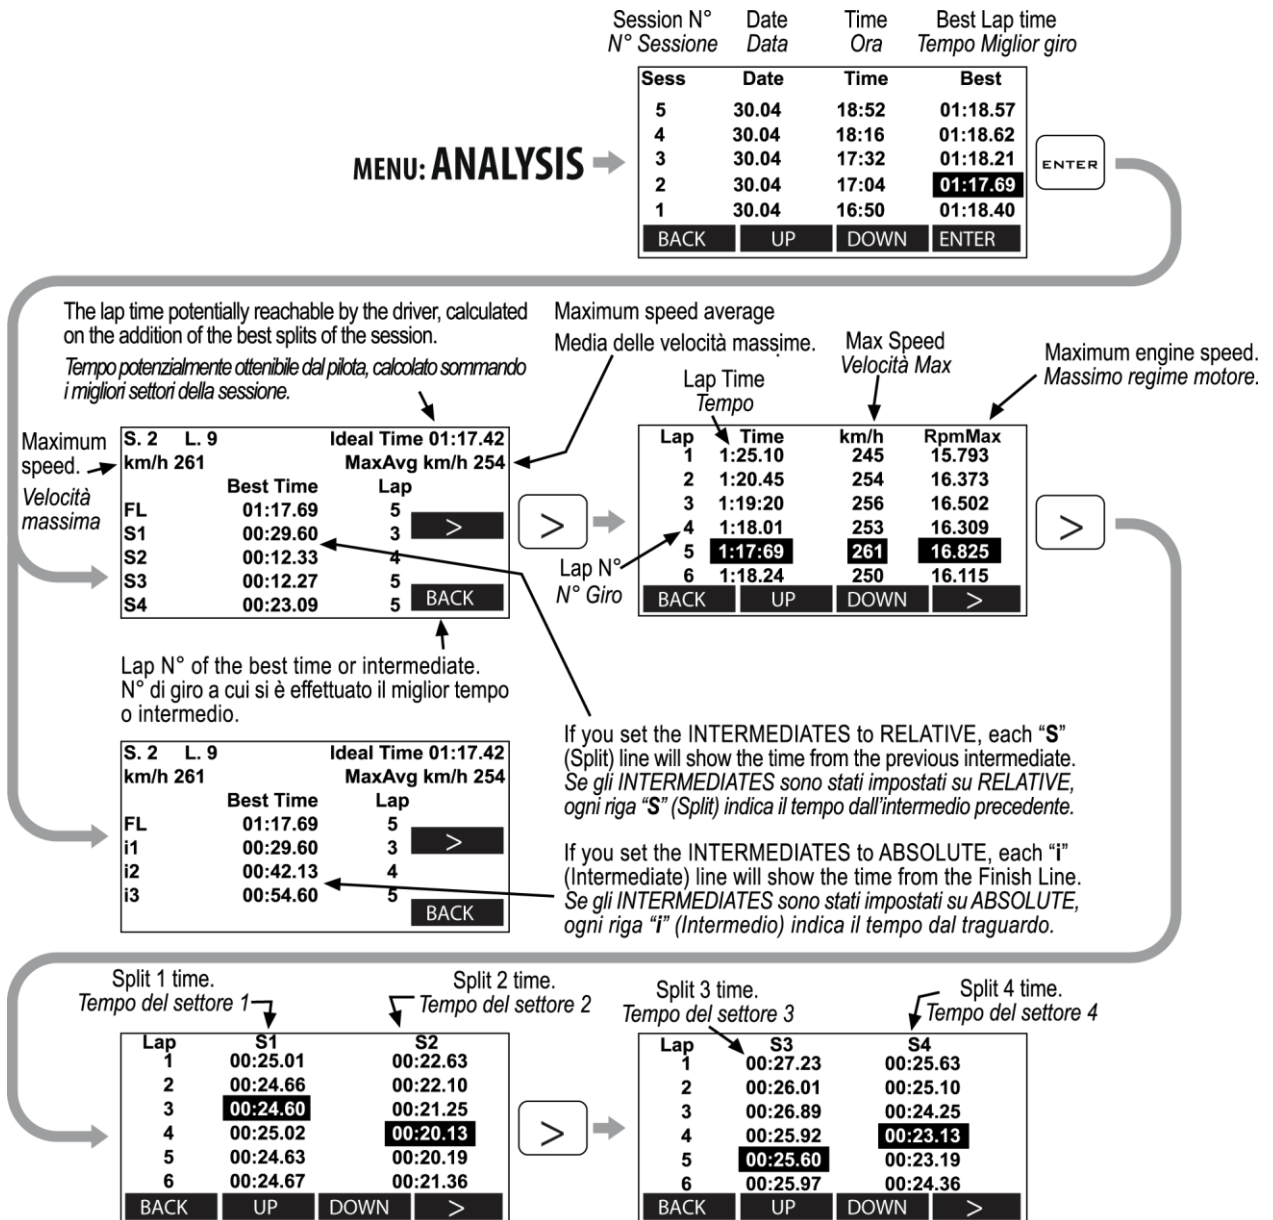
Session N°
N° Sessione

Date
Data

Time
Ora

Best Lap time
Tempo Miglior giro

| Sess | Date | Time | Best |
|---|---|---|---|
| 5 | 30.04 | 18:52 | 01:18.57 |
| 4 | 30.04 | 18:16 | 01:18.62 |
| 3 | 30.04 | 17:32 | 01:18.21 |
| 2 | 30.04 | 17:04 | 01:17.69 |
| 1 | 30.04 | 16:50 | 01:18.40 |

BACK UP DOWN ENTER

MENU: ANALYSIS

ENTER

The lap time potentially reachable by the driver, calculated on the addition of the best splits of the session.
Tempo potenzialmente ottenibile dal pilota, calcolato sommando i migliori settori della sessione.

Maximum speed average
Media delle velocità massime.

Max Speed
Velocità Max

Maximum engine speed.
Massimo regime motore.

Lap Time
Tempo

Maximum speed.
Velocità massima

S. 2 L. 9 Ideal Time 01:17.42
km/h 261 MaxAvg km/h 254

| | Best Time | Lap |
|---|---|---|
| FL | 01:17.69 | 5 |
| S1 | 00:29.60 | 3 |
| S2 | 00:12.33 | 4 |
| S3 | 00:12.27 | 5 |
| S4 | 00:23.09 | 5 |

>
BACK

>

| Lap | Time | km/h | RpmMax |
|---|---|---|---|
| 1 | 1:25.10 | 245 | 15.793 |
| 2 | 1:20.45 | 254 | 16.373 |
| 3 | 1:19:20 | 256 | 16.502 |
| 4 | 1:18.01 | 253 | 16.309 |
| 5 | 1:17:69 | 261 | 16.825 |
| 6 | 1:18.24 | 250 | 16.115 |

BACK UP DOWN >

Lap N°
N° Giro

>

Lap N° of the best time or intermediate.
N° di giro a cui si è effettuato il miglior tempo o intermedio.

S. 2 L. 9 Ideal Time 01:17.42
km/h 261 MaxAvg km/h 254

| | Best Time | Lap |
|---|---|---|
| FL | 01:17.69 | 5 |
| i1 | 00:29.60 | 3 |
| i2 | 00:42.13 | 4 |
| i3 | 00:54.60 | 5 |

>
BACK

If you set the INTERMEDIATES to RELATIVE, each "S" (Split) line will show the time from the previous intermediate.
Se gli INTERMEDIATES sono stati impostati su RELATIVE, ogni riga "S" (Split) indica il tempo dall'intermedio precedente.

If you set the INTERMEDIATES to ABSOLUTE, each "i" (Intermediate) line will show the time from the Finish Line.
Se gli INTERMEDIATES sono stati impostati su ABSOLUTE, ogni riga "i" (Intermedio) indica il tempo dal traguardo.

Split 1 time.
Tempo del settore 1

Split 2 time.
Tempo del settore 2

Split 3 time.
Tempo del settore 3

Split 4 time.
Tempo del settore 4

| Lap | S1 | S2 |
|---|---|---|
| 1 | 00:25.01 | 00:22.63 |
| 2 | 00:24.66 | 00:22.10 |
| 3 | 00:24.60 | 00:21.25 |
| 4 | 00:25.02 | 00:20.13 |
| 5 | 00:24.63 | 00:20.19 |
| 6 | 00:24.67 | 00:21.36 |

BACK UP DOWN >

>

| Lap | S3 | S4 |
|---|---|---|
| 1 | 00:27.23 | 00:25.63 |
| 2 | 00:26.01 | 00:25.10 |
| 3 | 00:26.89 | 00:24.25 |
| 4 | 00:25.92 | 00:23.13 |
| 5 | 00:25.60 | 00:23.19 |
| 6 | 00:25.97 | 00:24.36 |

BACK UP DOWN >